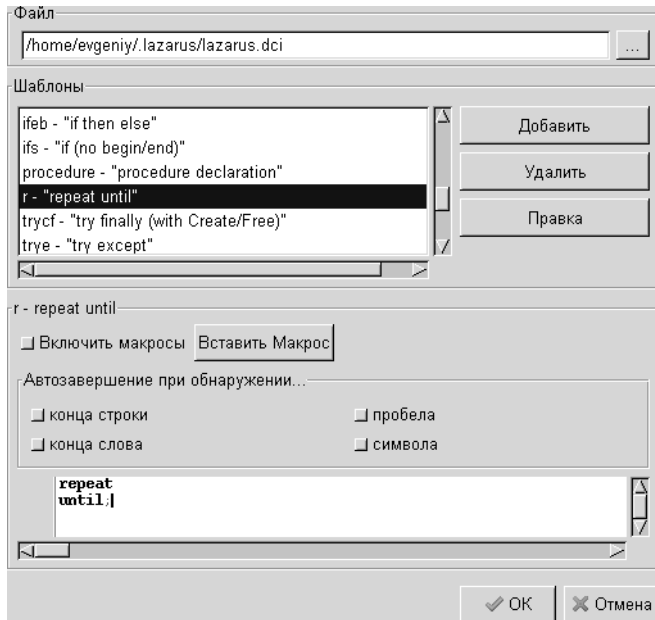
Файл

/home/evgeniy/.lazarus/lazarus.dci

...

Шаблоны

ifeb - "if then else"
ifs - "if (no begin/end)"
procedure - "procedure declaration"
r - "repeat until"
trycf - "try finally (with Create/Free)"
trye - "try except"

Добавить

Удалить

Правка

r - repeat until

Включить макросы

Вставить Макрос

Автозавершение при обнаружении...

конца строки

пробела

конца слова

символа

repeat
until;

OK

Отмена